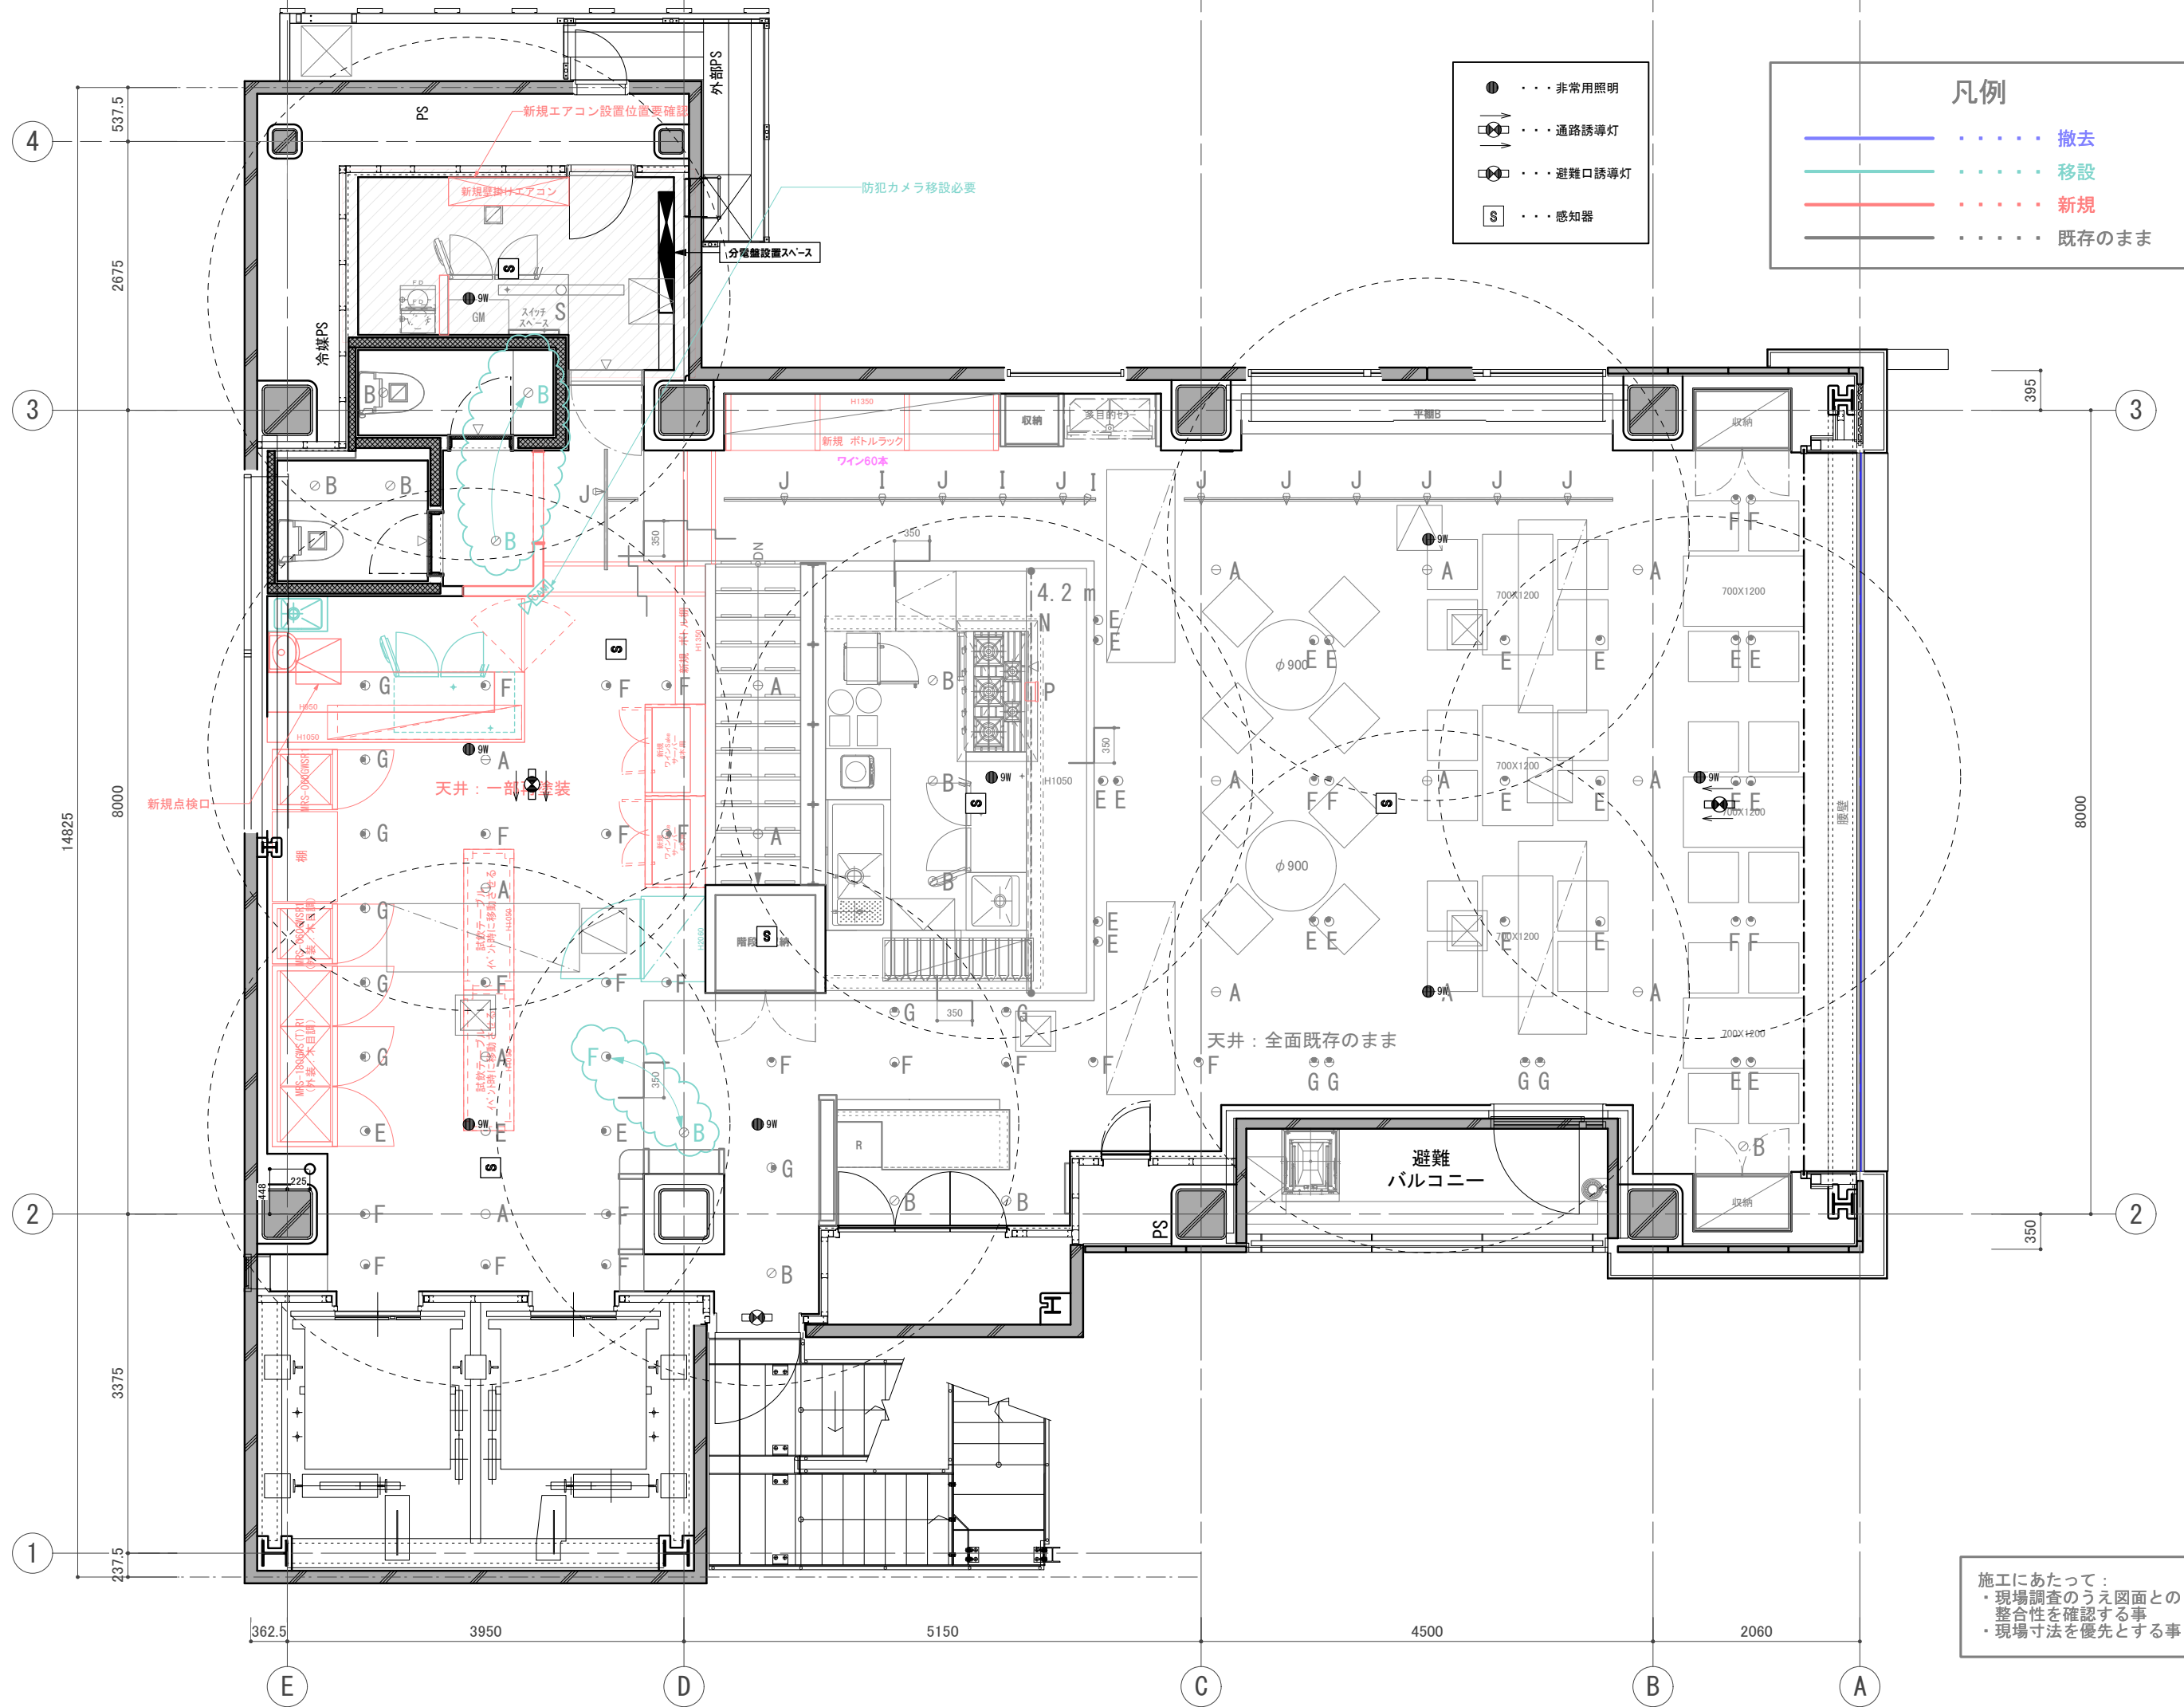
凡例
撤去
移設
新規
既存のまま

・・・非常用照明
・・・通路誘導灯
・・・避難口誘導灯
S ・・・感知器

外部PS
PS
新規エアコン設置位置要確認
新規壁掛けエアコン
防犯カメラ移設必要
分電盤設置スペース
9W
GM
スイッチスペース
S
冷媒PS
B
B
B
B
B
J
収納
新規 ボトルラック
ワイン60本
H1350
平面B
J I J I J I J J J J J J
350
DN
4.2 m
N
E
E
P
B
B
B
9W
H1050
350
E E
F
G
F
F
A
G
A
9W
天井：一部塗装
新規点検口
G
F
F
F
A
G
A
G
F
F
F
G
F
A
E
9W
E
S
A
F
F
F
B
9W
G
G
350
G
F
F
F
F
E
E
B
B
B
R
A
A
A
A
A
A
A
A
A
9W
9W
$\phi$900
$\phi$900
E E
F F
E E
700X1200
700X1200
700X1200
700X1200
700X1200
700X1200
E
E
E
E
E
E
E E
F F
E E
F F
E E
9W
G G
G G
天井：全面既存のまま
F
避難
バルコニー
B
収納
収納
PS
225
448
537.5
2675
8000
14825
3375
237.5
395
8000
350
362.5
3950
5150
4500
2060
4
3
2
1
3
2
E
D
C
B
A
施工にあたって：
・現場調査のうえ図面との整合性を確認する事
・現場寸法を優先とする事